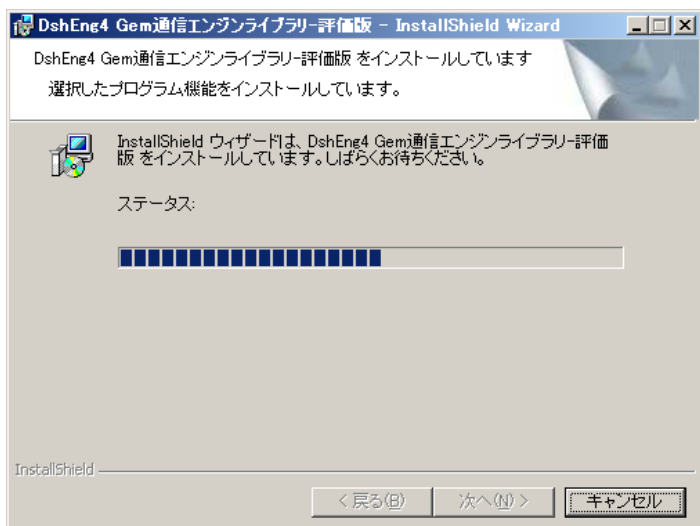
DshEng4 Gem通信エンジンライブラリー評価版 - InstallShield Wizard

DshEng4 Gem通信エンジンライブラリー評価版 をインストールしています

選択したプログラム機能をインストールしています。

InstallShield ウィザードは、DshEng4 Gem通信エンジンライブラリー評価版 をインストールしています。しばらくお待ちください。

ステータス:

InstallShield

< 戻る(B)　次へ(N) >　キャンセル